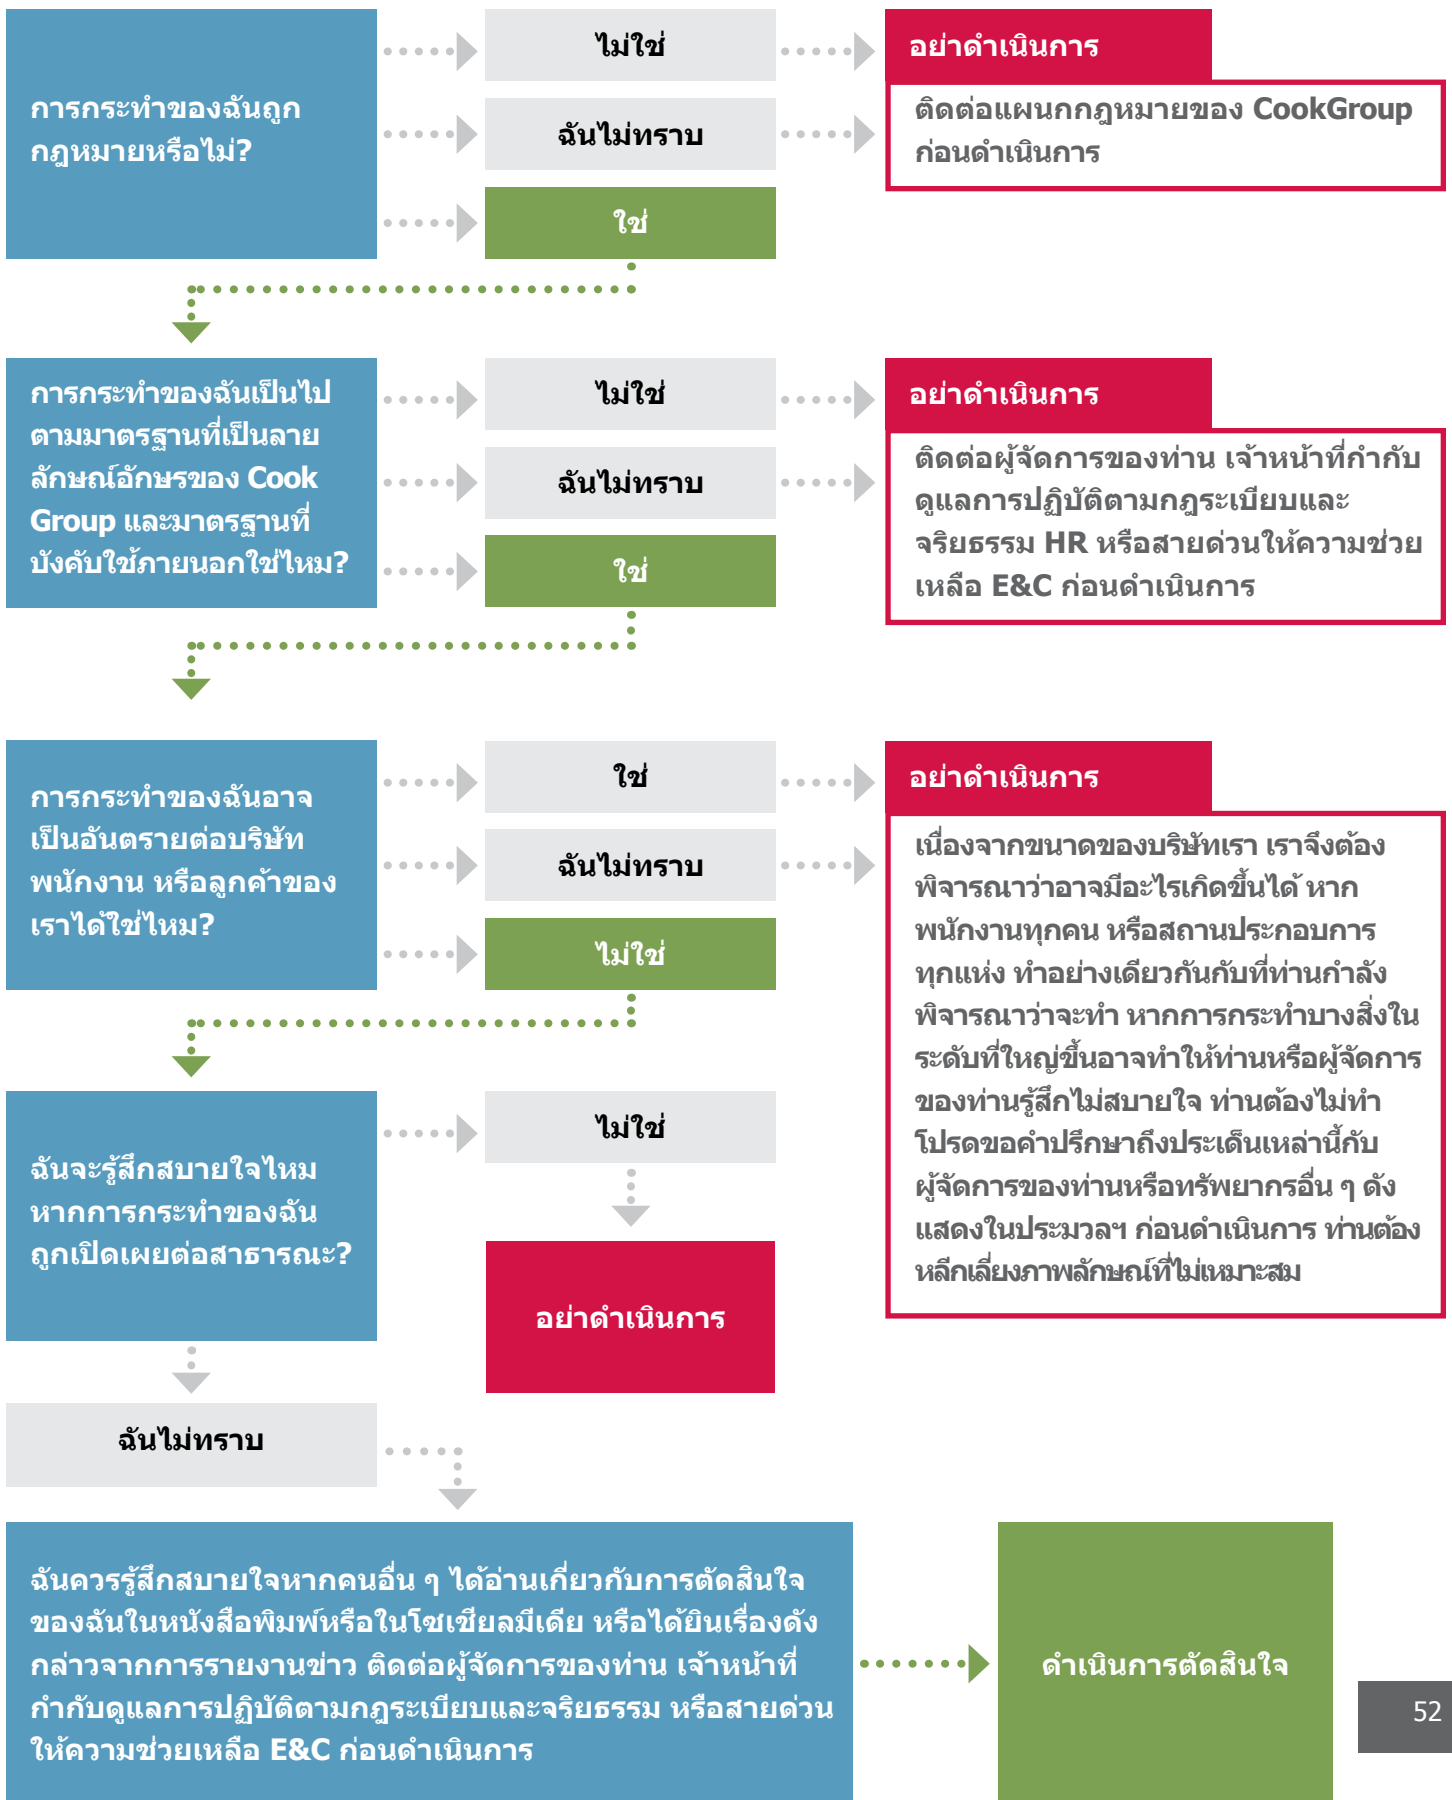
การกระทำของฉันถูกกฎหมายหรือไม่?

ไม่ใช่

ฉันไม่ทราบ

ใช่

อย่าดำเนินการ

ติดต่อแผนกกฎหมายของ CookGroup ก่อนดำเนินการ

การกระทำของฉันเป็นไปตามมาตรฐานที่เป็นลายลักษณ์อักษรของ Cook Group และมาตรฐานที่บังคับใช้ภายนอกใช่ไหม?

ไม่ใช่

ฉันไม่ทราบ

ใช่

อย่าดำเนินการ

ติดต่อผู้จัดการของท่าน เจ้าหน้าที่กำกับดูแลการปฏิบัติตามกฎระเบียบและจริยธรรม HR หรือสายด่วนให้ความช่วยเหลือ E&C ก่อนดำเนินการ

การกระทำของฉันอาจเป็นอันตรายต่อบริษัท พนักงาน หรือลูกค้าของเราได้ใช่ไหม?

ใช่

ฉันไม่ทราบ

ไม่ใช่

อย่าดำเนินการ

เนื่องจากขนาดของบริษัทเรา เราจึงต้องพิจารณาว่าอาจมีอะไรเกิดขึ้นได้ หากพนักงานทุกคน หรือสถานประกอบการทุกแห่ง ทำอย่างเดียวกันกับที่ท่านกำลังพิจารณาว่าจะทำ หากการกระทำบางสิ่งในระดับที่ใหญ่ขึ้นอาจทำให้ท่านหรือผู้จัดการของท่านรู้สึกไม่สบายใจ ท่านต้องไม่ทำ โปรดขอคำปรึกษาถึงประเด็นเหล่านี้กับผู้จัดการของท่านหรือทรัพยากรอื่น ๆ ดังแสดงในประมวลฯ ก่อนดำเนินการ ท่านต้องหลีกเลี่ยงภาพลักษณ์ที่ไม่เหมาะสม

ฉันจะรู้สึกสบายใจไหม หากการกระทำของฉันถูกเปิดเผยต่อสาธารณะ?

ไม่ใช่

อย่าดำเนินการ

ฉันไม่ทราบ

ฉันควรรู้สึกสบายใจหากคนอื่น ๆ ได้อ่านเกี่ยวกับการตัดสินใจของฉันในหนังสือพิมพ์หรือในโซเชียลมีเดีย หรือได้ยินเรื่องดังกล่าวจากการรายงานข่าว ติดต่อผู้จัดการของท่าน เจ้าหน้าที่กำกับดูแลการปฏิบัติตามกฎระเบียบและจริยธรรม หรือสายด่วนให้ความช่วยเหลือ E&C ก่อนดำเนินการ

ดำเนินการตัดสินใจ

52